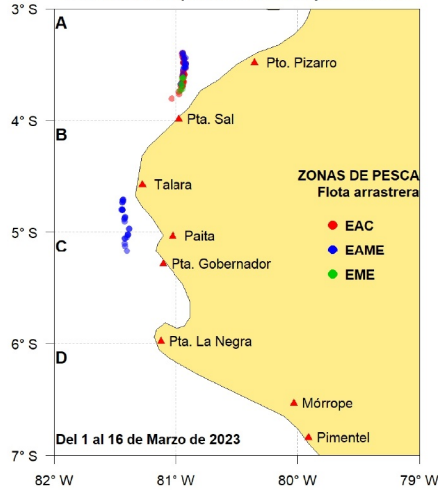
3° S
A
Pto. Pizarro
4° S
B
Pta. Sal
ZONAS DE PESCA
Flota arrastrera
Talara
EAC
5° S
C
Paita
EAME
Pta. Gobernador
EME
6° S
D
Pta. La Negra
Mórrope
Del 1 al 16 de Marzo de 2023
Pimentel
7° S
82° W
81° W
80° W
79° W